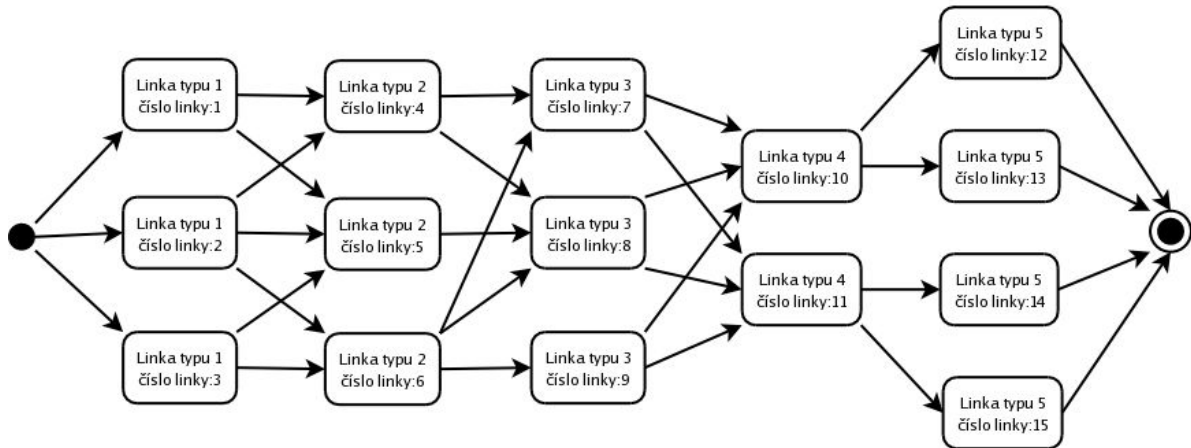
Linka typu 1
číslo linky:1

Linka typu 1
číslo linky:2

Linka typu 1
číslo linky:3

Linka typu 2
číslo linky:4

Linka typu 2
číslo linky:5

Linka typu 2
číslo linky:6

Linka typu 3
číslo linky:7

Linka typu 3
číslo linky:8

Linka typu 3
číslo linky:9

Linka typu 4
číslo linky:10

Linka typu 4
číslo linky:11

Linka typu 5
číslo linky:12

Linka typu 5
číslo linky:13

Linka typu 5
číslo linky:14

Linka typu 5
číslo linky:15